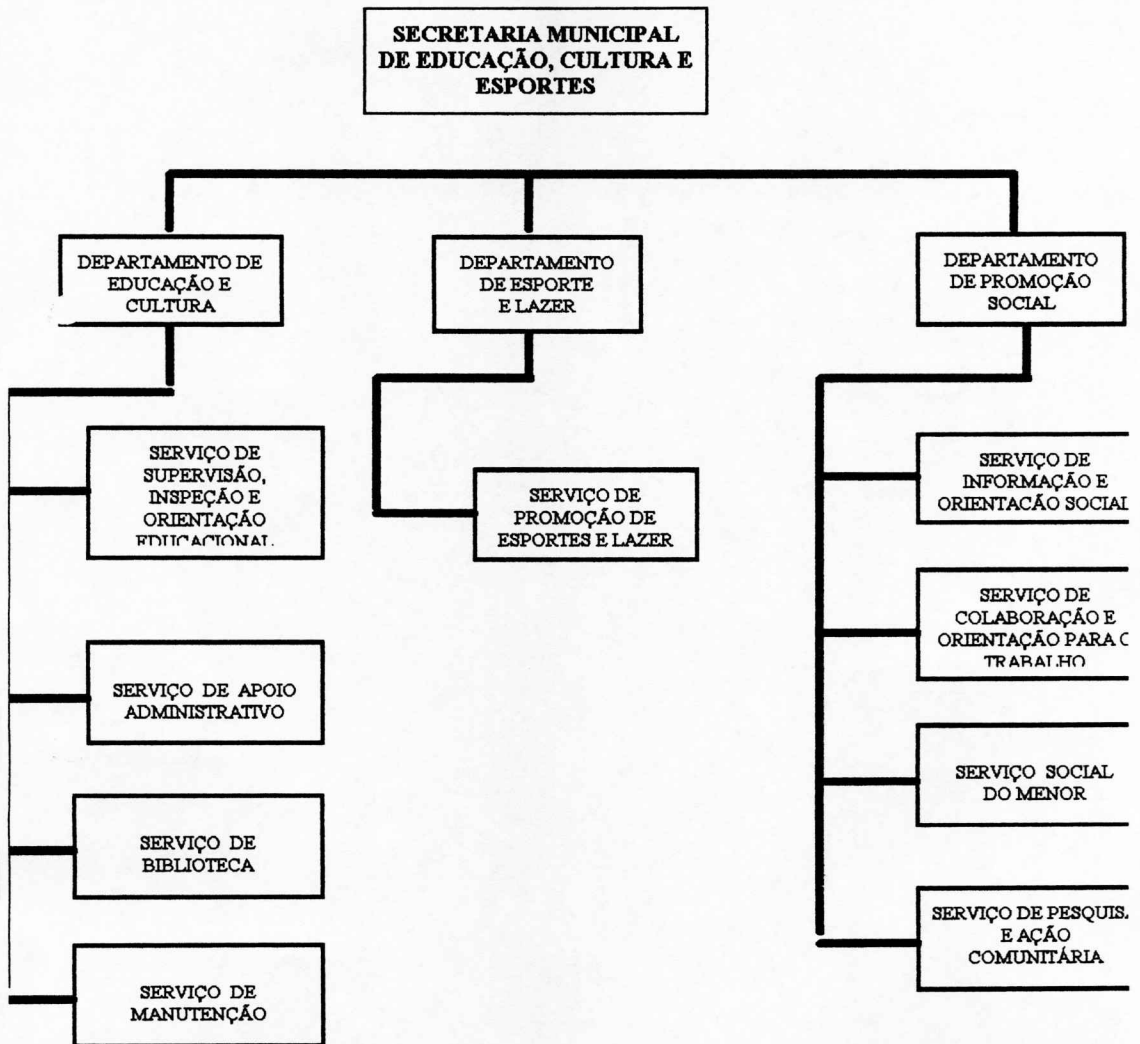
SECRETARIA MUNICIPAL DE EDUCAÇÃO, CULTURA E ESPORTES

DEPARTAMENTO DE EDUCAÇÃO E CULTURA

DEPARTAMENTO DE ESPORTE E LAZER

DEPARTAMENTO DE PROMOÇÃO SOCIAL

SERVIÇO DE SUPERVISÃO, INSPEÇÃO E ORIENTAÇÃO EDUCACIONAL

SERVIÇO DE APOIO ADMINISTRATIVO

SERVIÇO DE BIBLIOTECA

SERVIÇO DE MANUTENÇÃO

SERVIÇO DE PROMOÇÃO DE ESPORTES E LAZER

SERVIÇO DE INFORMAÇÃO E ORIENTACÃO SOCIAL

SERVIÇO DE COLABORAÇÃO E ORIENTAÇÃO PARA O TRABALHO

SERVIÇO SOCIAL DO MENOR

SERVIÇO DE PESQUIS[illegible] E AÇÃO COMUNITÁRIA